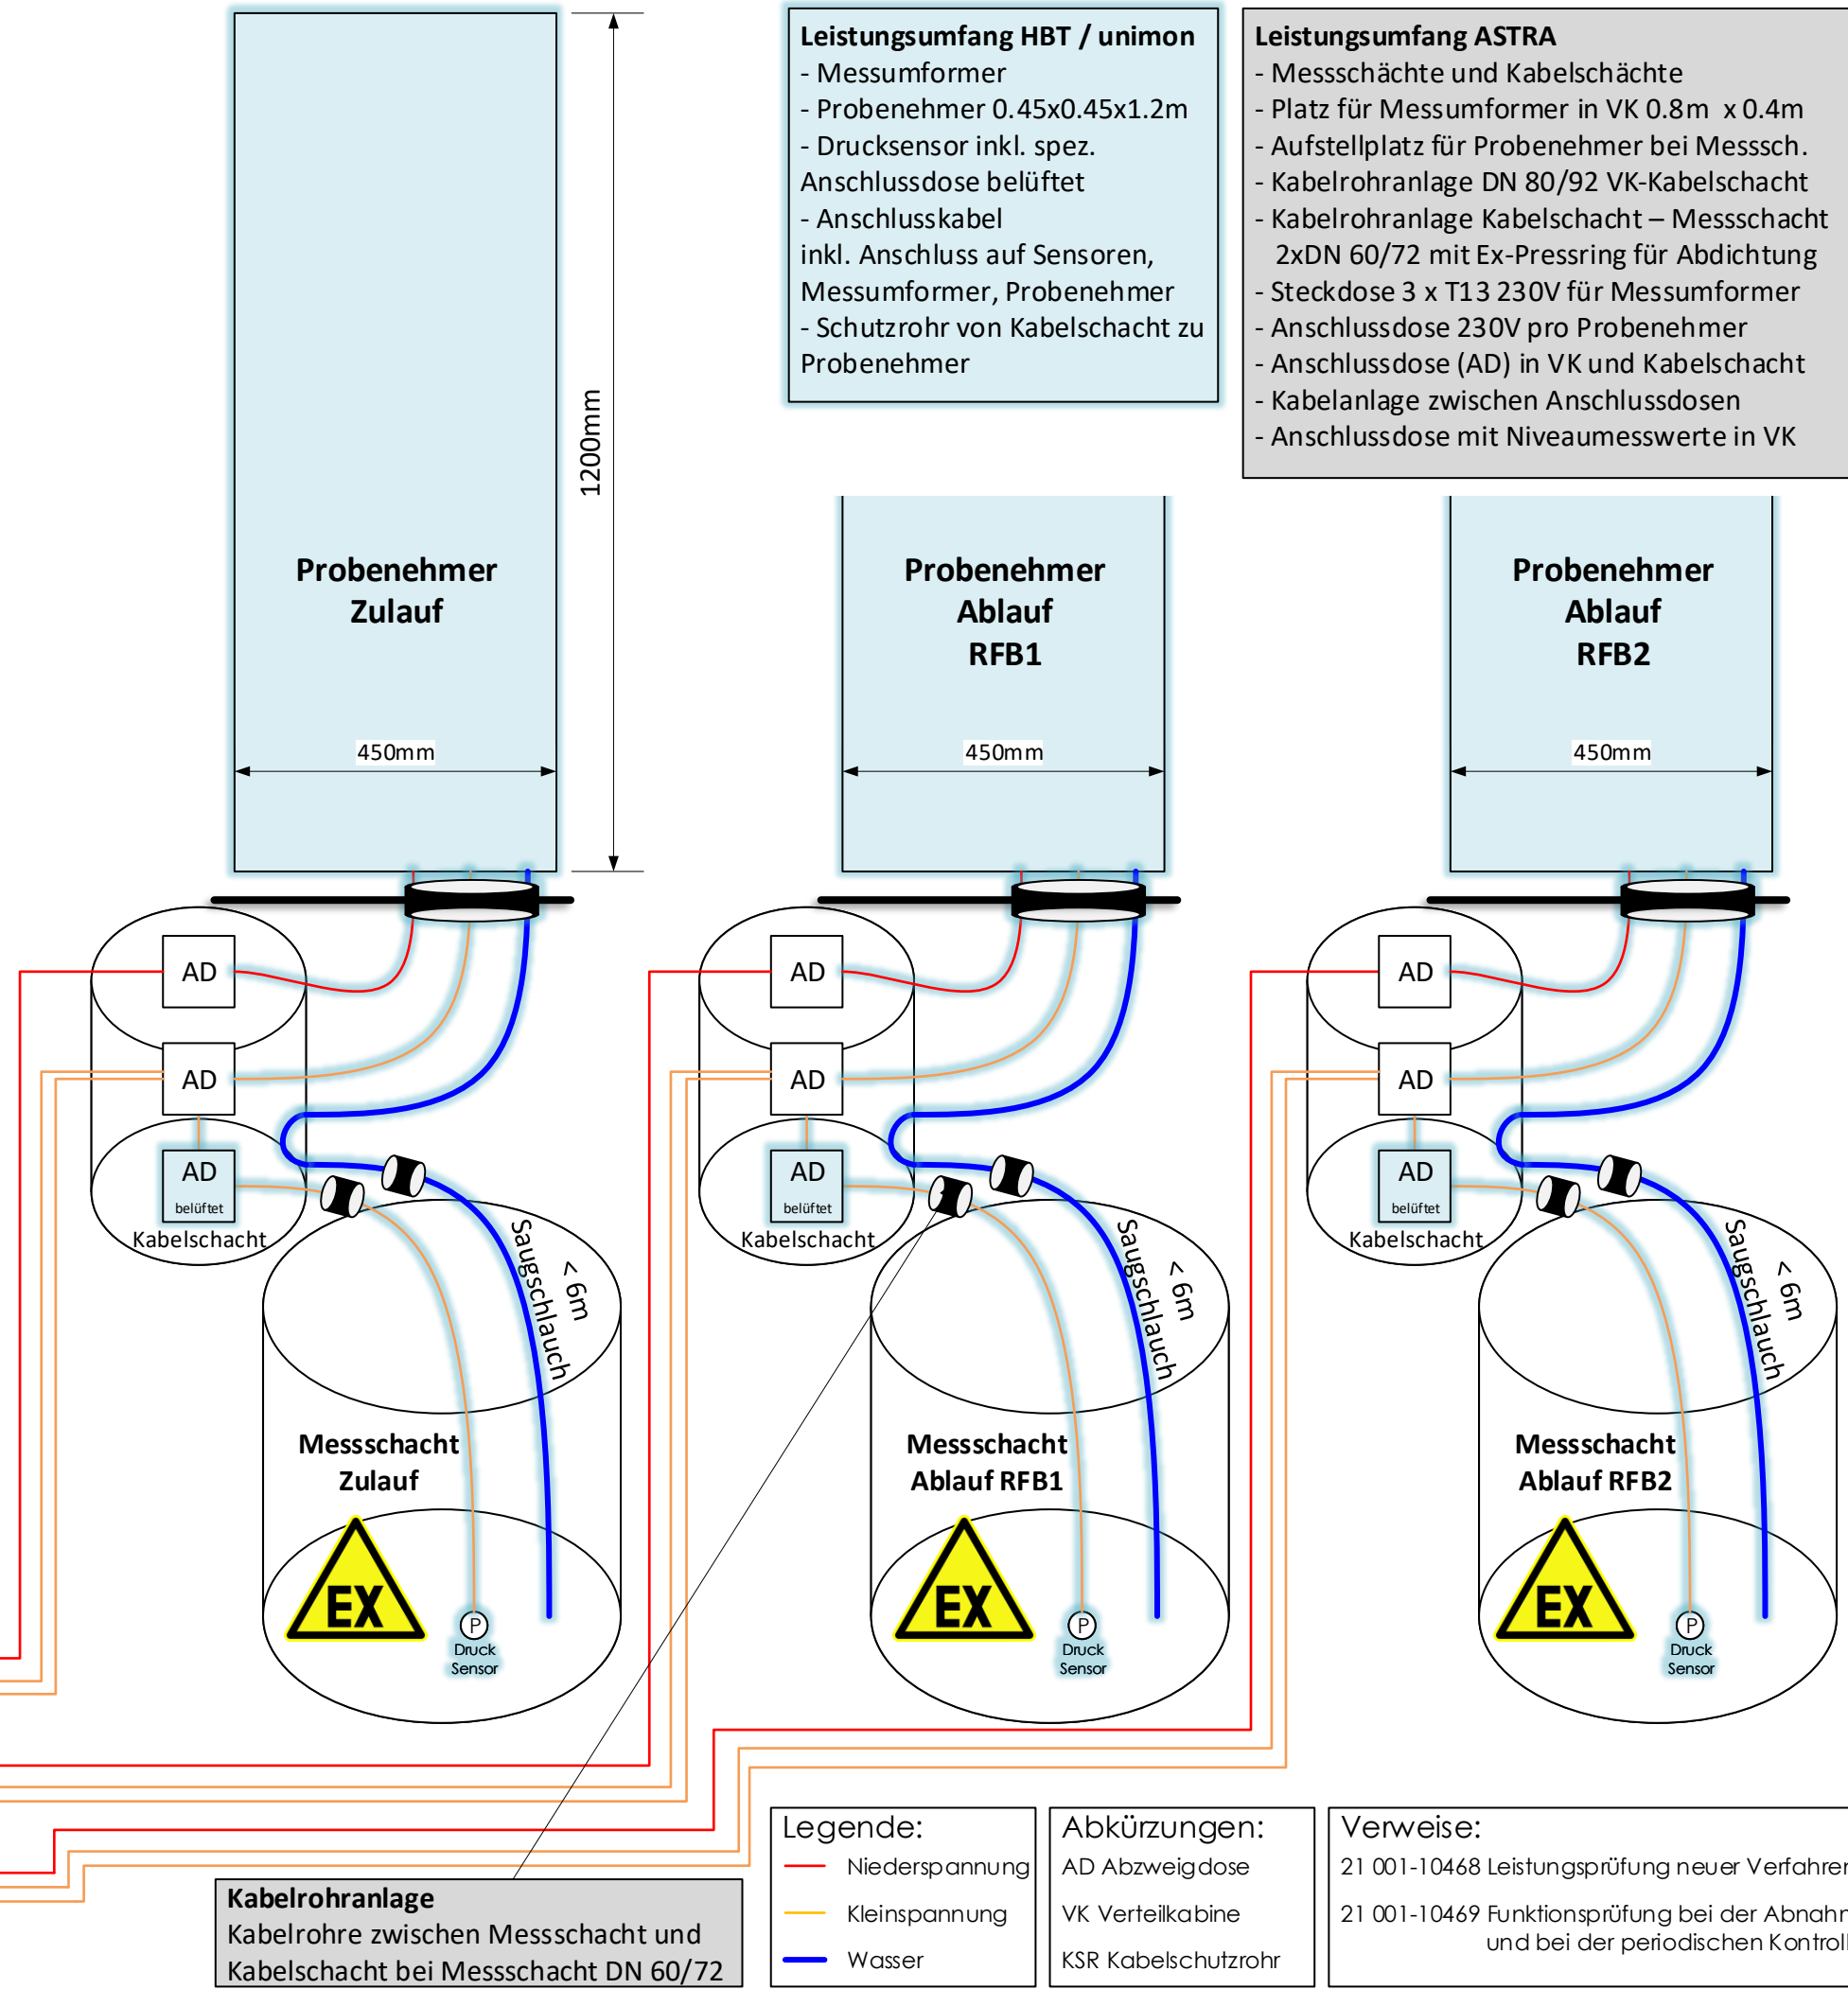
Leistungsumfang HBT / unimon
- Messumformer
- Probenehmer 0.45x0.45x1.2m
- Drucksensor inkl. spez. Anschlussdose belüftet
- Anschlusskabel inkl. Anschluss auf Sensoren, Messumformer, Probenehmer
- Schutzrohr von Kabelschacht zu Probenehmer

Leistungsumfang ASTRA
- Messschächte und Kabelschächte
- Platz für Messumformer in VK 0.8m x 0.4m
- Aufstellplatz für Probenehmer bei Messsch.
- Kabelrohranlage DN 80/92 VK-Kabelschacht
- Kabelrohranlage Kabelschacht – Messschacht 2xDN 60/72 mit Ex-Pressring für Abdichtung
- Steckdose 3 x T13 230V für Messumformer
- Anschlussdose 230V pro Probenehmer
- Anschlussdose (AD) in VK und Kabelschacht
- Kabelanlage zwischen Anschlussdosen
- Anschlussdose mit Niveaumesswerte in VK

1200mm

Probenehmer Zulauf
450mm

Probenehmer Ablauf RFB1
450mm

Probenehmer Ablauf RFB2
450mm

AD
AD
AD belüftet
Kabelschacht
Saugschlauch
< 6m
Messschacht Zulauf
EX
P Druck Sensor

AD
AD
AD belüftet
Kabelschacht
Saugschlauch
< 6m
Messschacht Ablauf RFB1
EX
P Druck Sensor

AD
AD
AD belüftet
Kabelschacht
Saugschlauch
< 6m
Messschacht Ablauf RFB2
EX
P Druck Sensor

Kabelrohranlage
Kabelrohre zwischen Messschacht und Kabelschacht bei Messschacht DN 60/72

Legende:
Niederspannung
Kleinspannung
Wasser

Abkürzungen:
AD Abzweigdose
VK Verteilkabine
KSR Kabelschutzrohr

Verweise:
21 001-10468 Leistungsprüfung neuer Verfahre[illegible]
21 001-10469 Funktionsprüfung bei der Abnah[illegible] und bei der periodischen Kontrol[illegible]